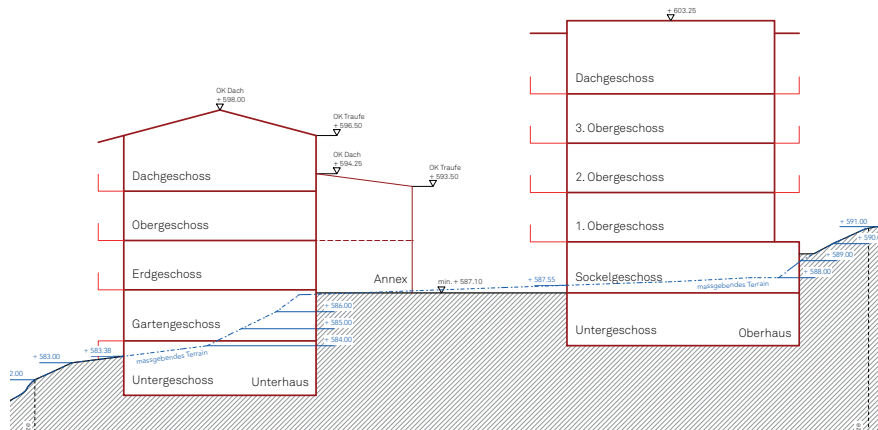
+ 603.25

Dachgeschoss

3. Obergeschoss

2. Obergeschoss

1. Obergeschoss

Sockelgeschoss

Untergeschoss

Oberhaus

OK Dach
+ 598.00

OK Traufe
+ 596.50

OK Dach
+ 594.25

OK Traufe
+ 593.50

Dachgeschoss

Obergeschoss

Erdgeschoss

Gartengeschoss

Untergeschoss

Unterhaus

Annex

min. + 587.10

+ 587.55

massgebendes Terrain

+ 586.00

+ 585.00

+ 584.00

+ 583.00

+ 583.38

massgebendes Terrain

2.00

+ 591.00

+ 590

+ 589.00

+ 588.00